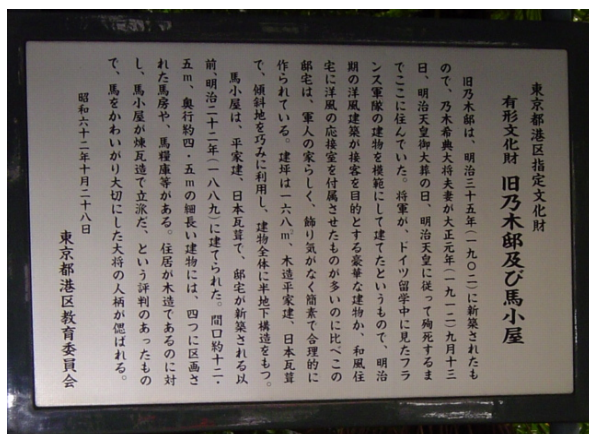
東京都港区指定文化財

有形文化財　旧乃木邸及び馬小屋

旧乃木邸は、明治三十五年（一九〇二）に新築されたもので、乃木希典大将夫妻が大正元年（一九一二）九月十三日、明治天皇御大葬の日、明治天皇に従って殉死するまでここに住んでいた。将軍が、ドイツ留学中に見たフランス軍隊の建物を模範にして建てたというもので、明治期の洋風建築が接客を目的とする豪華な建物か、和風住宅に洋風の応接室を付属させたものが多いのに比べこの邸宅は、軍人の家らしく、飾り気がなく簡素で合理的に作られている。建坪は一六八m²、木造平家建、日本瓦葺で、傾斜地を巧みに利用し、建物全体に半地下構造をもつ。

馬小屋は、平家建、日本瓦葺で、邸宅が新築される以前、明治二十二年（一八八九）に建てられた。間口約十二・五m、奥行約四・五mの細長い建物には、四つに区画された馬房や、馬糧庫等がある。住居が木造であるのに対し、馬小屋が煉瓦造で立派だ、という評判のあったもので、馬をかわいがり大切にした大将の人柄が偲ばれる。

昭和六十二年十月二十八日

東京都港区教育委員会